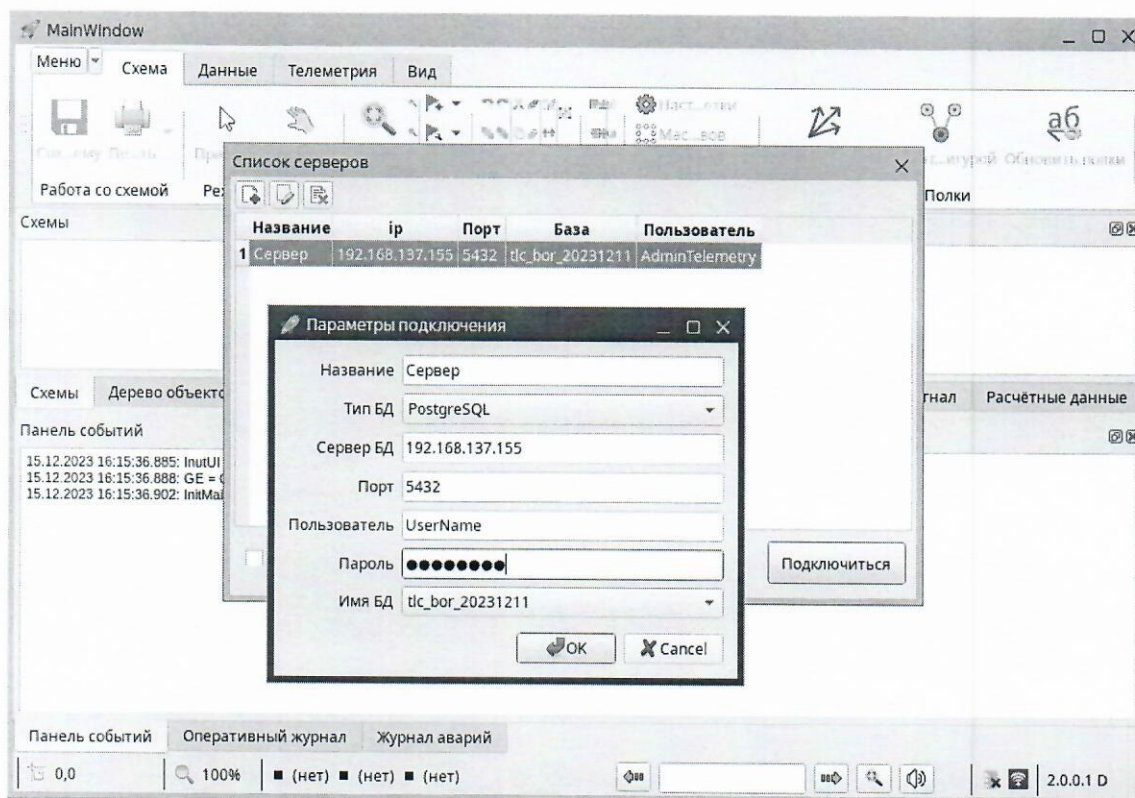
MainWindow

Меню Схема Данные Телеметрия Вид

Наст...ойки
Мас...вов

Сох...ему Печать Про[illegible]

Работа со схемой Ре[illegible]

...игурой Обновить полки

Полки

Схемы

Список серверов

| Название | ip | Порт | База | Пользователь |
|---|---|---|---|---|
| 1 Сервер | 192.168.137.155 | 5432 | tlc_bor_20231211 | AdminTelemetry |

Параметры подключения

Название Сервер
Тип БД PostgreSQL
Сервер БД 192.168.137.155
Порт 5432
Пользователь UserName
Пароль ●●●●●●●●
Имя БД tlc_bor_20231211

OK Cancel

Подключиться

Схемы Дерево объекто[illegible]

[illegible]рнал Расчётные данные

Панель событий

15.12.2023 16:15:36.885: InutUI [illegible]
15.12.2023 16:15:36.888: GE = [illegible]
15.12.2023 16:15:36.902: InitMai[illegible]

Панель событий Оперативный журнал Журнал аварий

0,0 100% (нет) (нет) (нет) 2.0.0.1 D